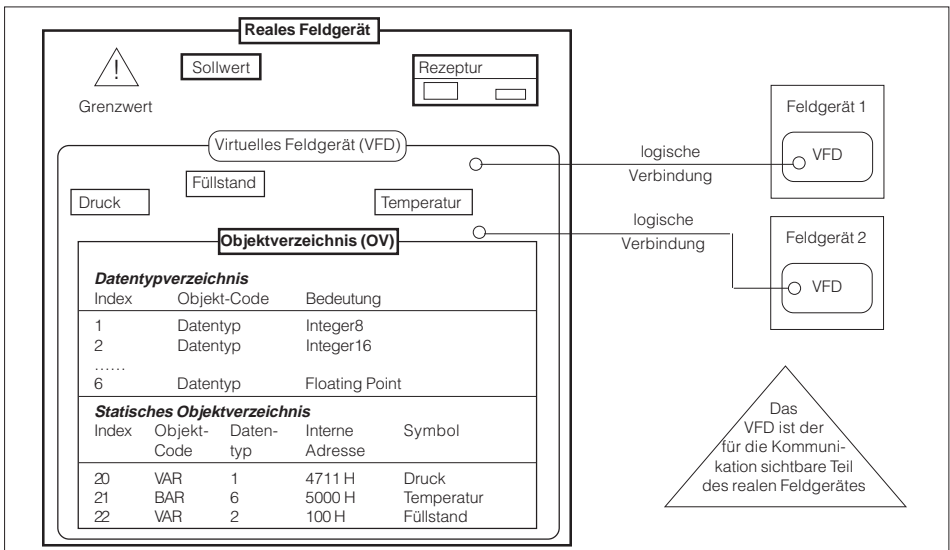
Reales Feldgerät

!

Grenzwert

Sollwert

Rezeptur

Virtuelles Feldgerät (VFD)

Füllstand

Druck

Temperatur

Objektverzeichnis (OV)

**Datentypverzeichnis**

| Index | Objekt-Code | Bedeutung |
|---|---|---|
| 1 | Datentyp | Integer8 |
| 2 | Datentyp | Integer16 |
| …… | | |
| 6 | Datentyp | Floating Point |

**Statisches Objektverzeichnis**

| Index | Objekt-Code | Daten-typ | Interne Adresse | Symbol |
|---|---|---|---|---|
| 20 | VAR | 1 | 4711 H | Druck |
| 21 | BAR | 6 | 5000 H | Temperatur |
| 22 | VAR | 2 | 100 H | Füllstand |

logische Verbindung

logische Verbindung

Feldgerät 1

VFD

Feldgerät 2

VFD

Das VFD ist der für die Kommunikation sichtbare Teil des realen Feldgerätes